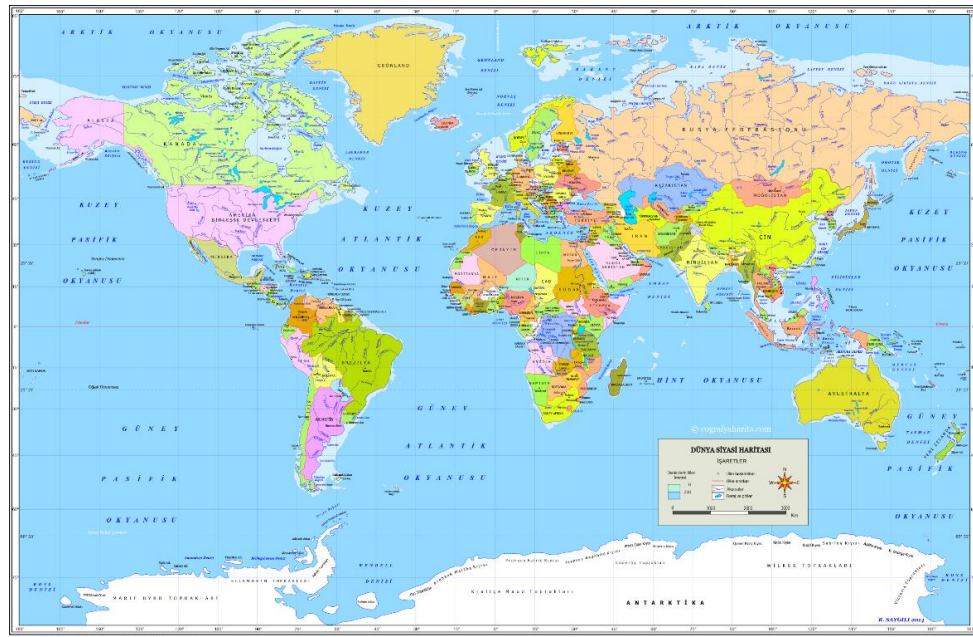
A R K T İ K O K Y A N U S U

A R K T İ K O K Y A N U S U

GRÖNLAND

ALASKA

KANADA

AMERİKA BİRLEŞİK DEVLETLERİ

RUSYA FEDERASYONU

KAZAKİSTAN

MOĞOLİSTAN

ÇİN

İRAN

HİNDİSTAN

CEZAYİR

LİBYA

MISIR

MALİ

NİJER

ÇAD

SUDAN

BREZİLYA

AVUSTRALYA

K U Z E Y

P A S İ F İ K

O K Y A N U S U

K U Z E Y

A T L A N T İ K

O K Y A N U S U

K U Z E Y

P A S İ F İ K

O K Y A N U S U

G Ü N E Y

P A S İ F İ K

O K Y A N U S U

G Ü N E Y

A T L A N T İ K

O K Y A N U S U

H İ N T O K Y A N U S U

G Ü N E Y

P A S İ F İ K

O K Y A N U S U

A N T A R K T İ K A

Kraliçe Maud Toprakları

© cografyaharita.com

DÜNYA SİYASİ HARİTASI

İŞARETLER

0 1000 2000 3000 Km

R. SAYGILI 2014